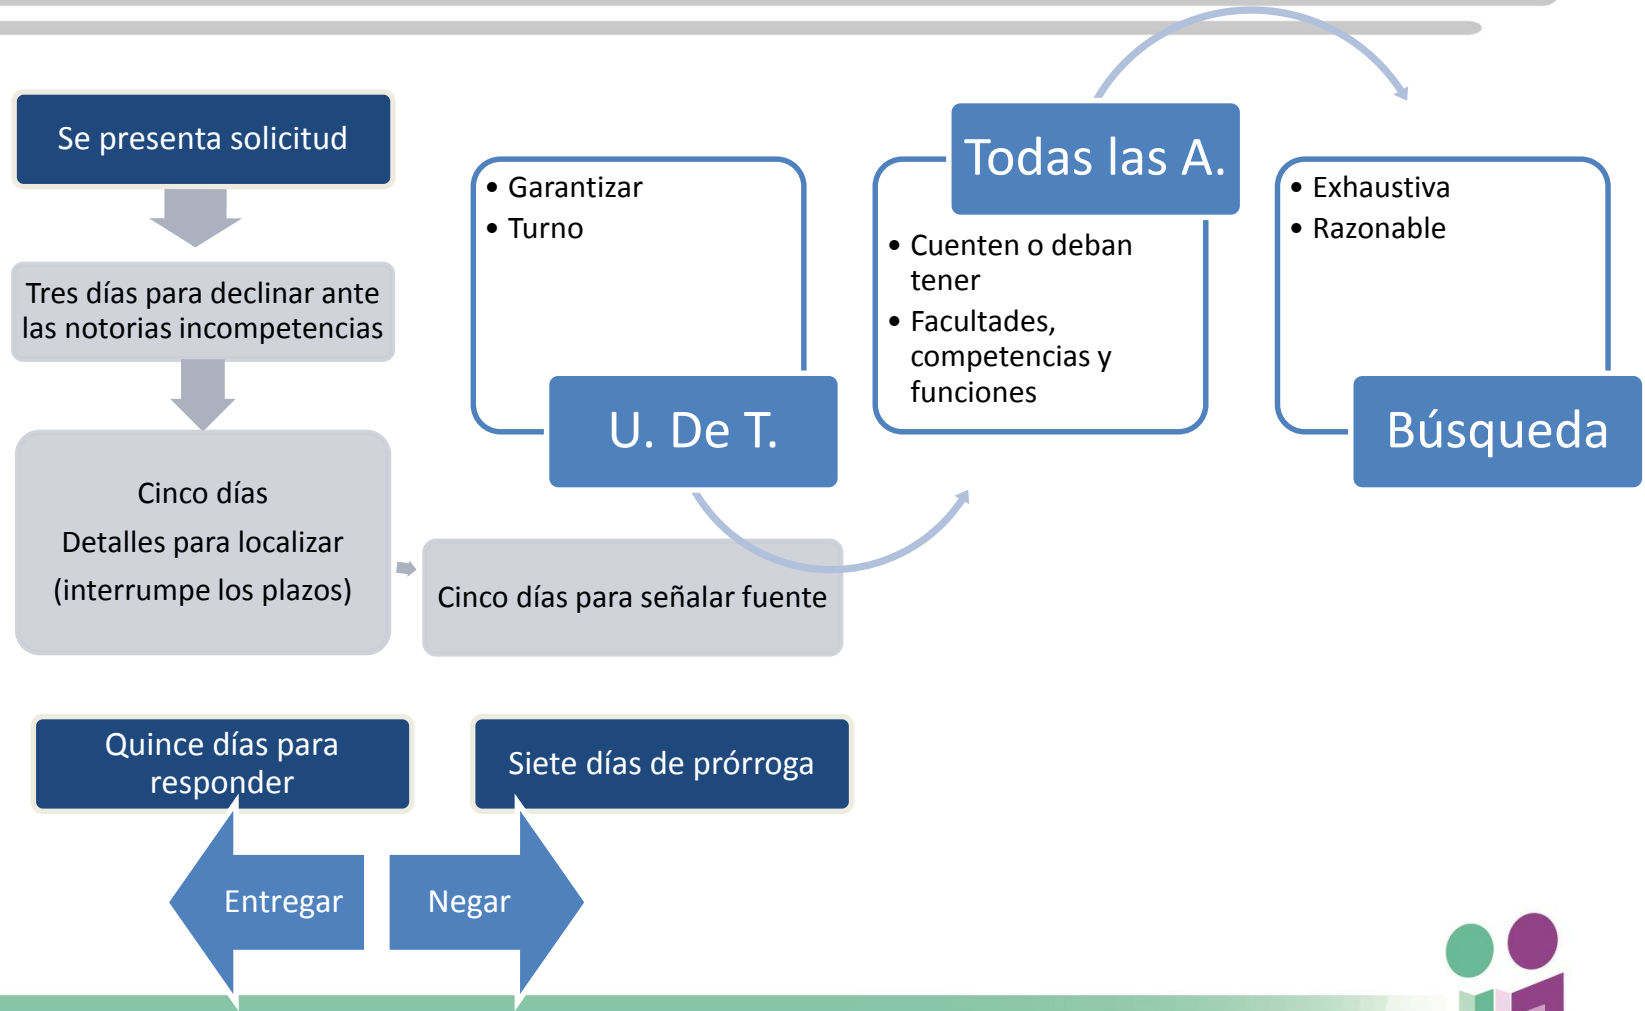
Se presenta solicitud

Tres días para declinar ante las notorias incompetencias

Cinco días

Detalles para localizar

(interrumpe los plazos)

Cinco días para señalar fuente

- Garantizar
- Turno

U. De T.

Todas las A.

- Cuenten o deban tener
- Facultades, competencias y funciones

- Exhaustiva
- Razonable

Búsqueda

Quince días para responder

Siete días de prórroga

Entregar

Negar